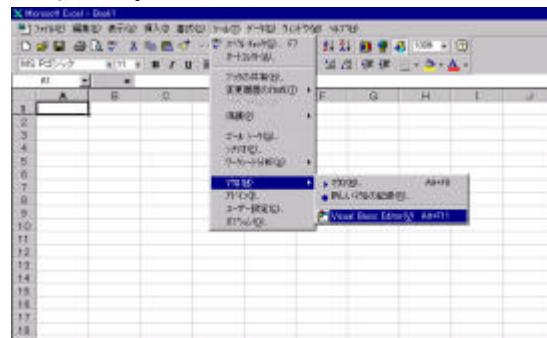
Microsoft Excel - Book1

ファイル(F) 編集(E) 表示(V) 挿入(I) 書式(O) ツール(T) データ(D) ウィンドウ(W) ヘルプ(H)

MS Pゴシック 11 B I U

A1 =

A B C F G H I J

1 2 3 4 5 6 7 8 9 10 11 12 13 14 15 16 17 18

スペル チェック(S)... F7
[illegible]

ブックの共有(H)...
変更履歴の作成(T)

保護(P)

ゴール シーク(G)...
シナリオ(E)...
ワークシート分析(U)

マクロ(M)
アドイン(I)...
ユーザー設定(C)...
オプション(O)...

マクロ(M)... Alt+F8
新しいマクロの記録(R)...
Visual Basic Editor(V) Alt+F11

100%